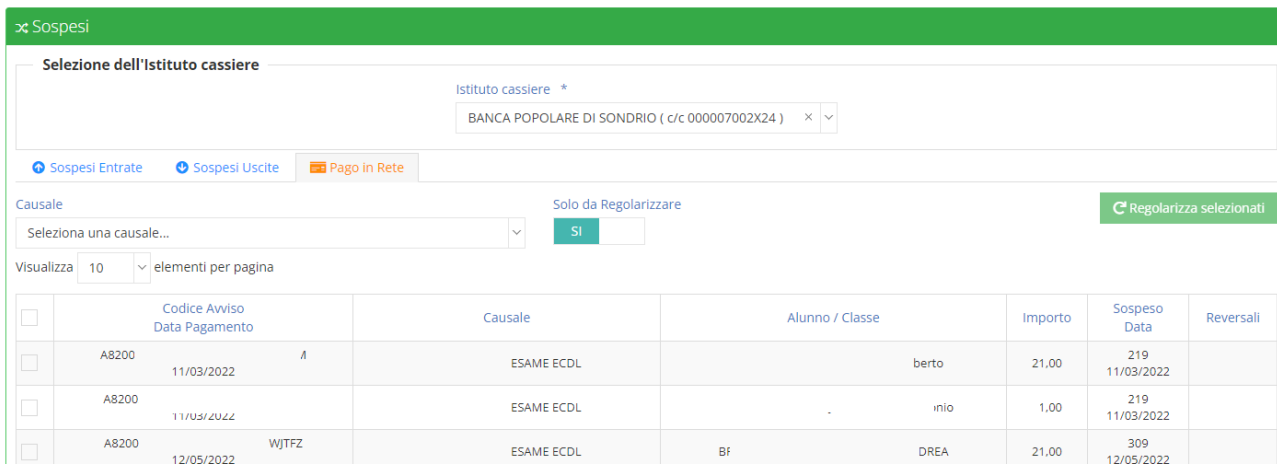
Sospesi

Selezione dell'Istituto cassiere

Istituto cassiere *

BANCA POPOLARE DI SONDRIO ( c/c 000007002X24 )

Sospesi Entrate | Sospesi Uscite | Pago in Rete

Causale

Seleziona una causale...

Solo da Regolarizzare

SI

Regolarizza selezionati

Visualizza 10 elementi per pagina

| | Codice Avviso Data Pagamento | Causale | Alunno / Classe | Importo | Sospeso Data | Reversali |
|---|---|---|---|---|---|---|
| | A8200 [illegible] 11/03/2022 | ESAME ECDL | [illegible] berto | 21,00 | 219 11/03/2022 | |
| | A8200 11/03/2022 | ESAME ECDL | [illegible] onio | 1,00 | 219 11/03/2022 | |
| | A8200 WJTFZ 12/05/2022 | ESAME ECDL | BF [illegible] DREA | 21,00 | 309 12/05/2022 | |